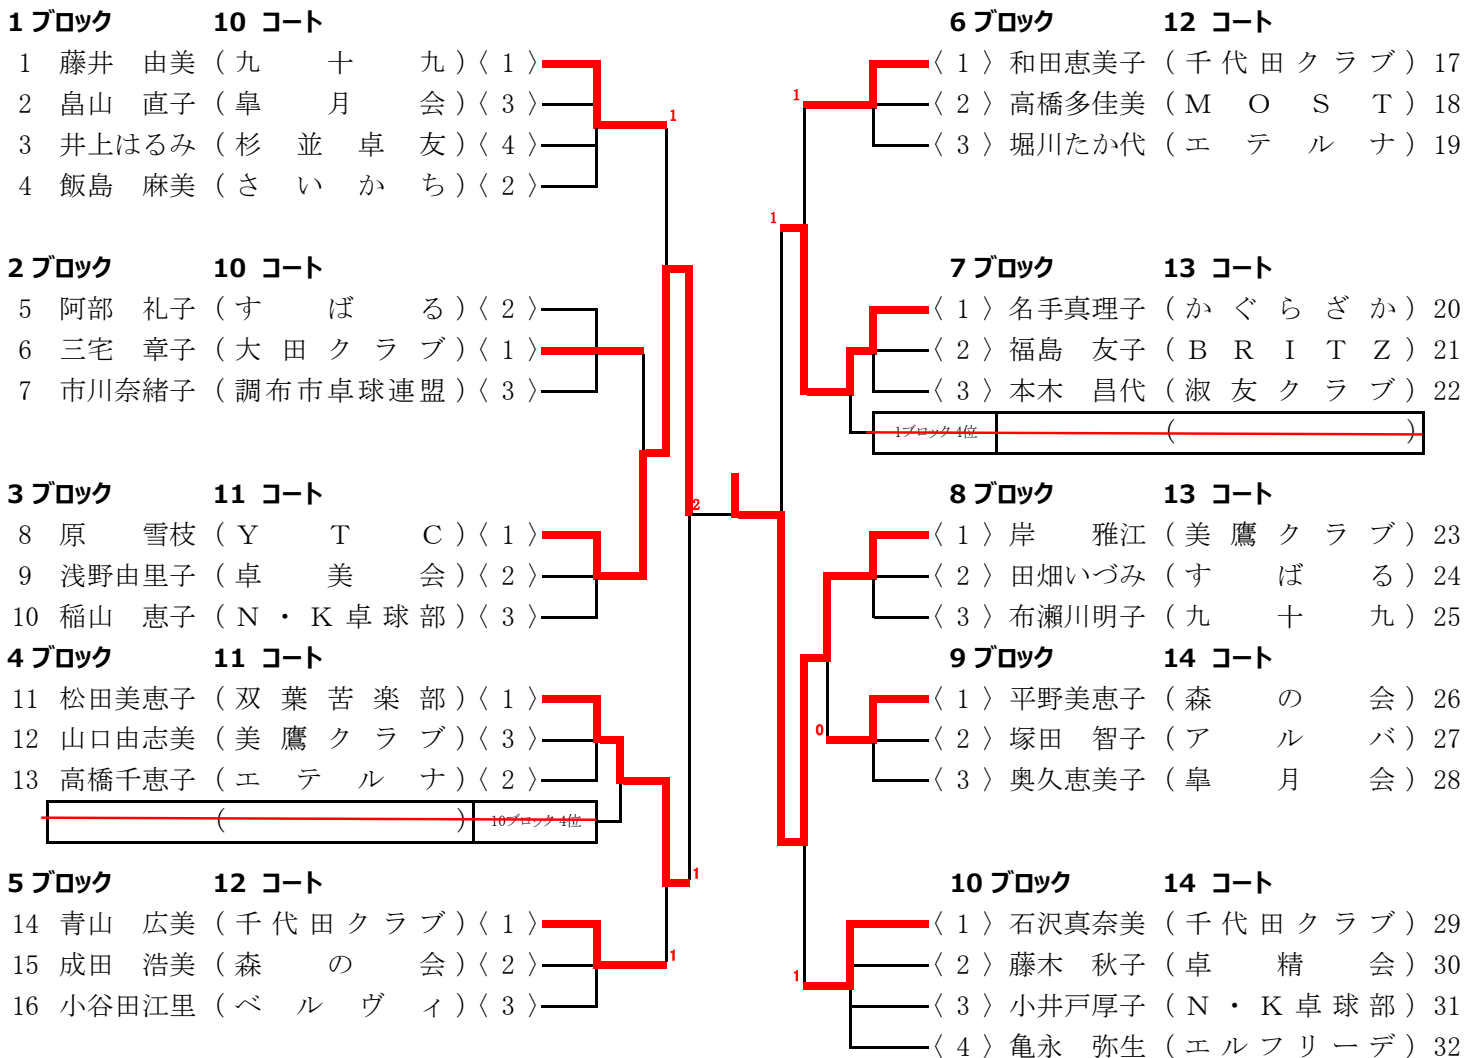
1 ブロック　10 コート
1 藤井　由美（九　十　九）〈1〉
2 畠山　直子（皐　月　会）〈3〉
3 井上はるみ（杉　並　卓　友）〈4〉
4 飯島　麻美（さ　い　か　ち）〈2〉

2 ブロック　10 コート
5 阿部　礼子（す　ば　る）〈2〉
6 三宅　章子（大 田 ク ラ ブ）〈1〉
7 市川奈緒子（調布市卓球連盟）〈3〉

3 ブロック　11 コート
8 原　雪枝（Y　T　C）〈1〉
9 浅野由里子（卓　美　会）〈2〉
10 稲山　恵子（N・K 卓 球 部）〈3〉

4 ブロック　11 コート
11 松田美恵子（双 葉 苦 楽 部）〈1〉
12 山口由志美（美 鷹 ク ラ ブ）〈3〉
13 高橋千恵子（エ　テ　ル　ナ）〈2〉
（　）10ブロック 4位

5 ブロック　12 コート
14 青山　広美（千 代 田 ク ラ ブ）〈1〉
15 成田　浩美（森　の　会）〈2〉
16 小谷田江里（ベ　ル　ヴ　ィ）〈3〉

1
2
1
1

6 ブロック　12 コート
〈1〉和田恵美子（千 代 田 ク ラ ブ）17
〈2〉高橋多佳美（M　O　S　T）18
〈3〉堀川たか代（エ　テ　ル　ナ）19

7 ブロック　13 コート
〈1〉名手真理子（か ぐ ら ざ か）20
〈2〉福島　友子（B R I T Z）21
〈3〉本木　昌代（淑 友 ク ラ ブ）22
1ブロック 4位（　）

8 ブロック　13 コート
〈1〉岸　雅江（美 鷹 ク ラ ブ）23
〈2〉田畑いづみ（す　ば　る）24
〈3〉布瀬川明子（九　十　九）25

9 ブロック　14 コート
〈1〉平野美恵子（森　の　会）26
〈2〉塚田　智子（ア　ル　バ）27
〈3〉奥久恵美子（皐　月　会）28

10 ブロック　14 コート
〈1〉石沢真奈美（千 代 田 ク ラ ブ）29
〈2〉藤木　秋子（卓　精　会）30
〈3〉小井戸厚子（N・K 卓 球 部）31
〈4〉亀永　弥生（エルフリーデ）32

1
1
0
1